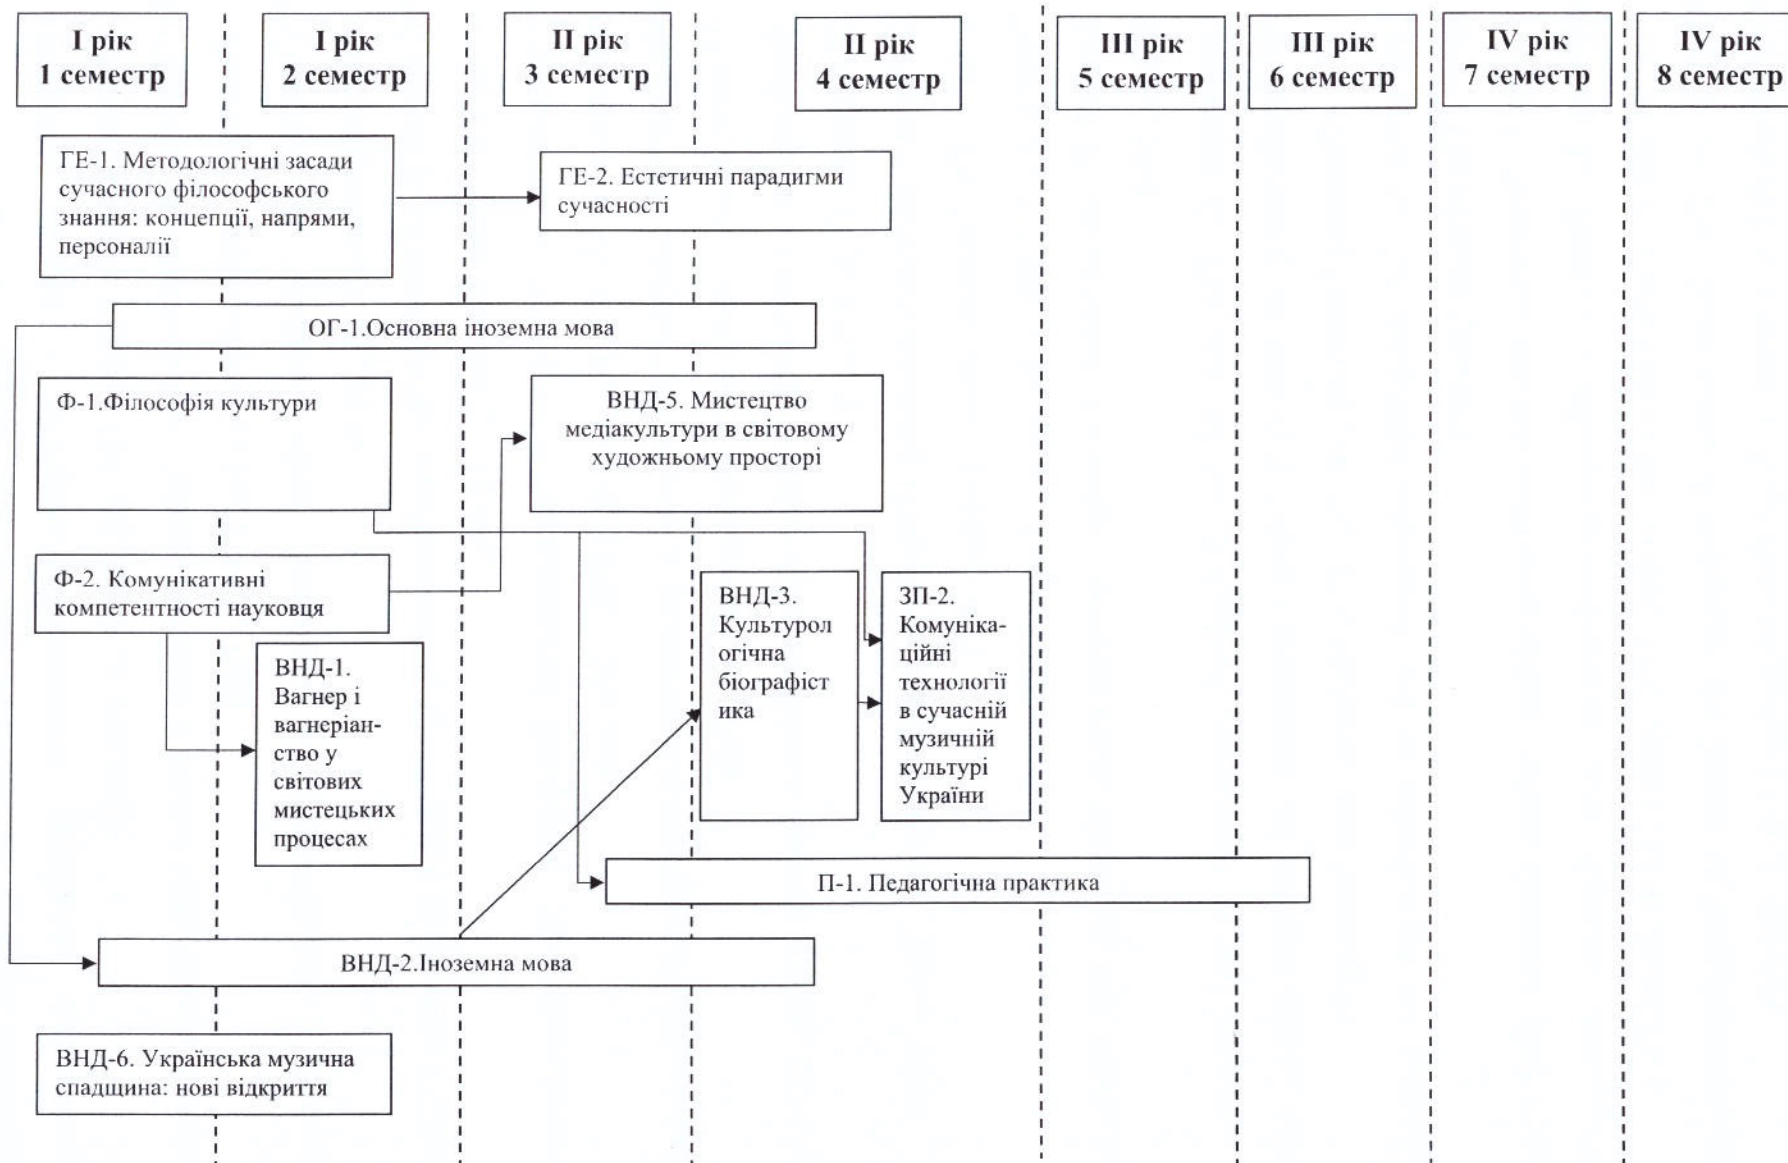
I рік 1 семестр

I рік 2 семестр

II рік 3 семестр

II рік 4 семестр

III рік 5 семестр

III рік 6 семестр

IV рік 7 семестр

IV рік 8 семестр

ГЕ-1. Методологічні засади сучасного філософського знання: концепції, напрями, персоналії

ГЕ-2. Естетичні парадигми сучасності

ОГ-1.Основна іноземна мова

Ф-1.Філософія культури

ВНД-5. Мистецтво медіакультури в світовому художньому просторі

Ф-2. Комунікативні компетентності науковця

ВНД-3. Культурологічна біографістика

ЗП-2. Комуніка-ційні технології в сучасній музичній культурі України

ВНД-1. Вагнер і вагнеріан-ство у світових мистецьких процесах

П-1. Педагогічна практика

ВНД-2.Іноземна мова

ВНД-6. Українська музична спадщина: нові відкриття